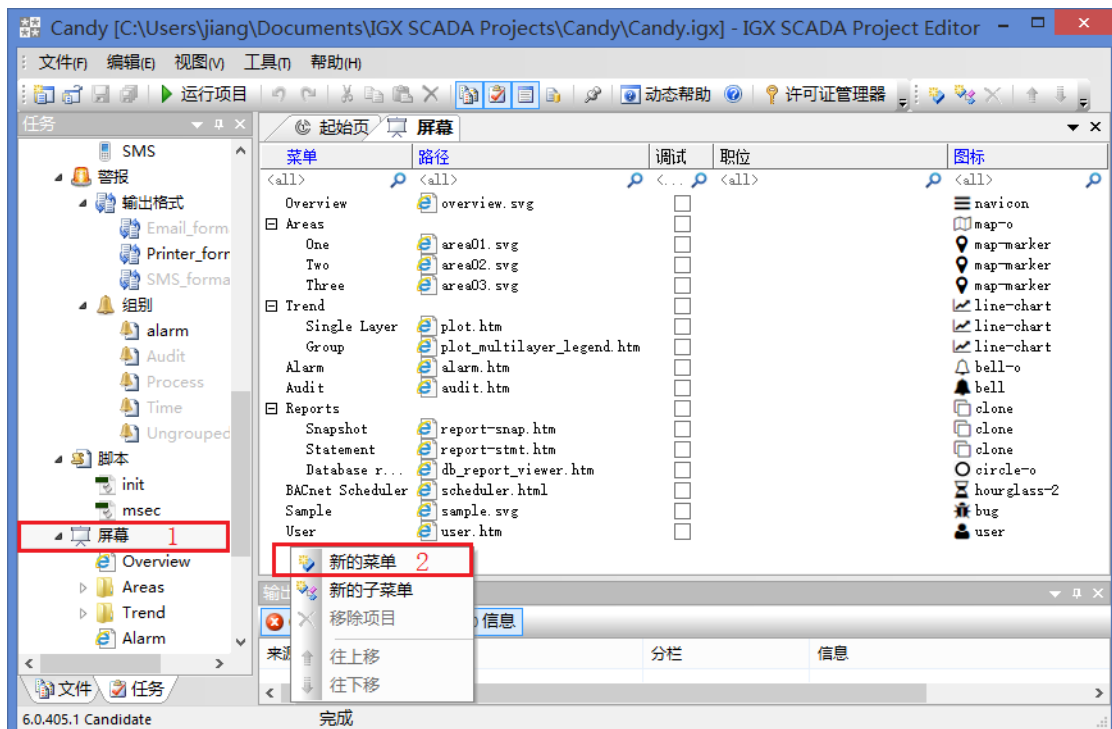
Candy [C:\Users\jiang\Documents\IGX SCADA Projects\Candy\Candy.igx] - IGX SCADA Project Editor

文件(F) 编辑(E) 视图(V) 工具(T) 帮助(H)

运行项目 动态帮助 许可证管理器

任务

SMS
警报
输出格式
Email_form
Printer_forr
SMS_forma
组别
alarm
Audit
Process
Time
Ungroupec
脚本
init
msec
屏幕 1
Overview
Areas
Trend
Alarm

文件 任务

起始页 屏幕

| 菜单 | 路径 | 调试 | 职位 | 图标 |
|---|---|---|---|---|
| <all> | <all> | <... | <all> | <all> |
| Overview | overview.svg | | | navicon |
| ⊟ Areas | | | | map-o |
| One | area01.svg | | | map-marker |
| Two | area02.svg | | | map-marker |
| Three | area03.svg | | | map-marker |
| ⊟ Trend | | | | line-chart |
| Single Layer | plot.htm | | | line-chart |
| Group | plot_multilayer_legend.htm | | | line-chart |
| Alarm | alarm.htm | | | bell-o |
| Audit | audit.htm | | | bell |
| ⊟ Reports | | | | clone |
| Snapshot | report-snap.htm | | | clone |
| Statement | report-stmt.htm | | | clone |
| Database r... | db_report_viewer.htm | | | circle-o |
| BACnet Scheduler | scheduler.html | | | hourglass-2 |
| Sample | sample.svg | | | bug |
| User | user.htm | | | user |

新的菜单 2
新的子菜单
移除项目
往上移
往下移

输出
信息
来源 分栏 信息

6.0.405.1 Candidate
完成